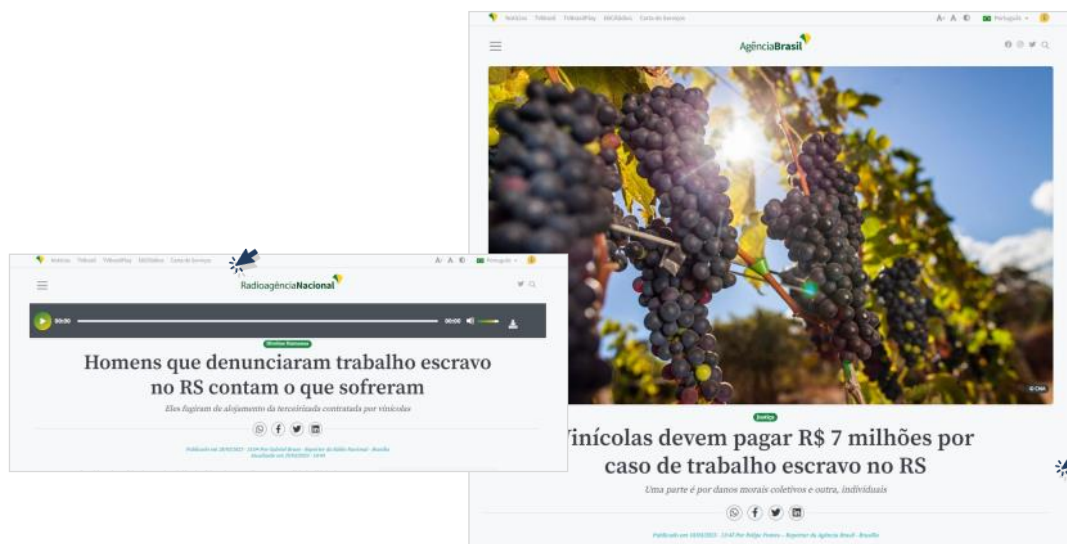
Notícias TVBrasil TVBrasilPlay EBCRádios Canais de Serviços

A- A Português

AgênciaBrasil

© CNA

Justiça

Vinícolas devem pagar R$ 7 milhões por caso de trabalho escravo no RS

Uma parte é por danos morais coletivos e outra, individuais

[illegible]

Notícias TVBrasil TVBrasilPlay EBCRádios Canais de Serviços

A- A Português

RadioagênciaNacional

00:00 00:00

Direitos Humanos

Homens que denunciaram trabalho escravo no RS contam o que sofreram

Eles fugiram de alojamento da terceirizada contratada por vinícolas

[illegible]